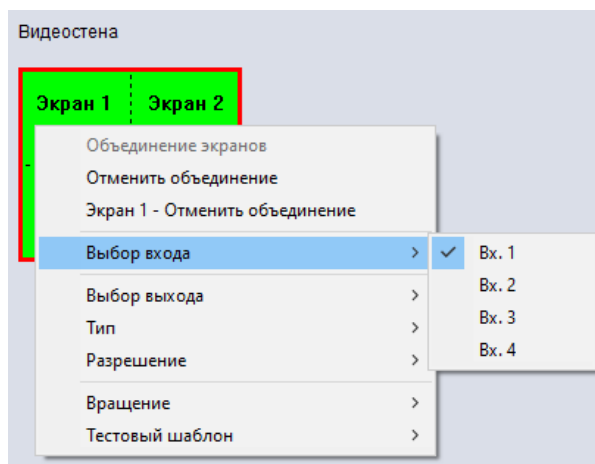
Видеостена

Экран 1 Экран 2

Объединение экранов
Отменить объединение
Экран 1 - Отменить объединение
Выбор входа >
Выбор выхода >
Тип >
Разрешение >
Вращение >
Тестовый шаблон >

Вх. 1
Вх. 2
Вх. 3
Вх. 4